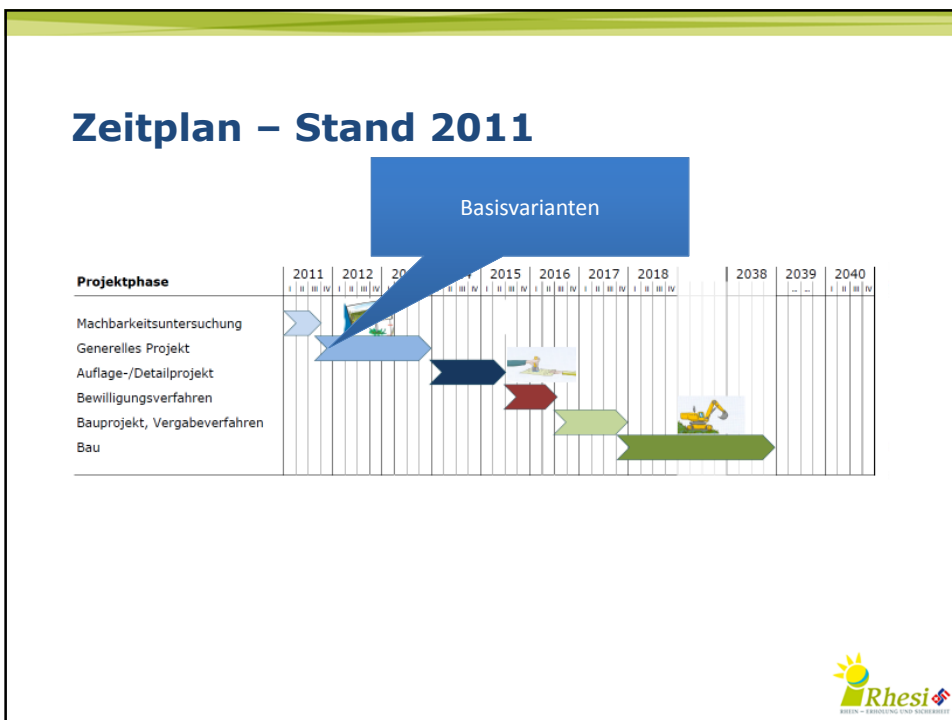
Zeitplan – Stand 2011

Basisvarianten

| Projektphase | 2011 | 2012 | 20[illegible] | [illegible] | 2015 | 2016 | 2017 | 2018 | | 2038 | 2039 | 2040 |
|---|---|---|---|---|---|---|---|---|---|---|---|---|
| | I II III IV | I II III IV | | I II III IV | I II III IV | I II III IV | I II III IV | I II III IV | | | ... ... | I II III IV |
| Machbarkeitsuntersuchung | | | | | | | | | | | | |
| Generelles Projekt | | | | | | | | | | | | |
| Auflage-/Detailprojekt | | | | | | | | | | | | |
| Bewilligungsverfahren | | | | | | | | | | | | |
| Bauprojekt, Vergabeverfahren | | | | | | | | | | | | |
| Bau | | | | | | | | | | | | |

Rhesi
RHEIN – ERHOLUNG UND SICHERHEIT